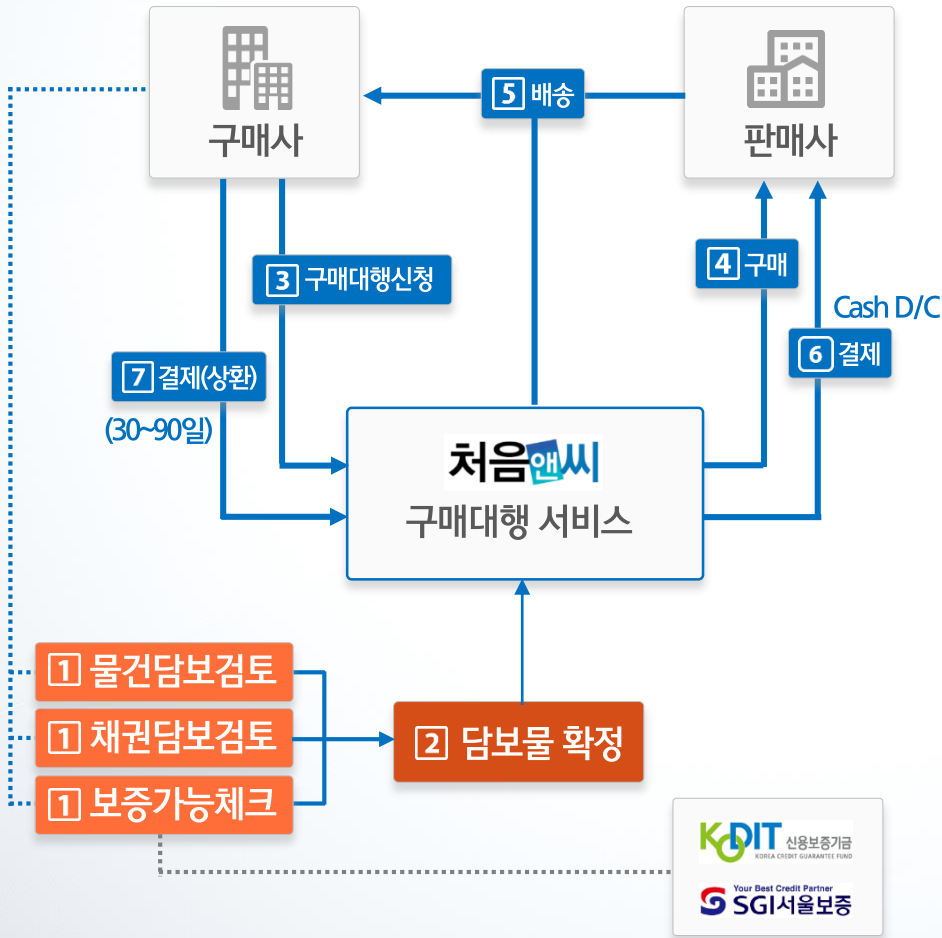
구매사

5 배송

판매사

3 구매대행신청

4 구매

Cash D/C

6 결제

7 결제(상환)

(30~90일)

처음앤씨

구매대행 서비스

1 물건담보검토

1 채권담보검토

1 보증가능체크

2 담보물 확정

KODIT 신용보증기금 KOREA CREDIT GUARANTEE FUND

Your Best Credit Partner SGI서울보증